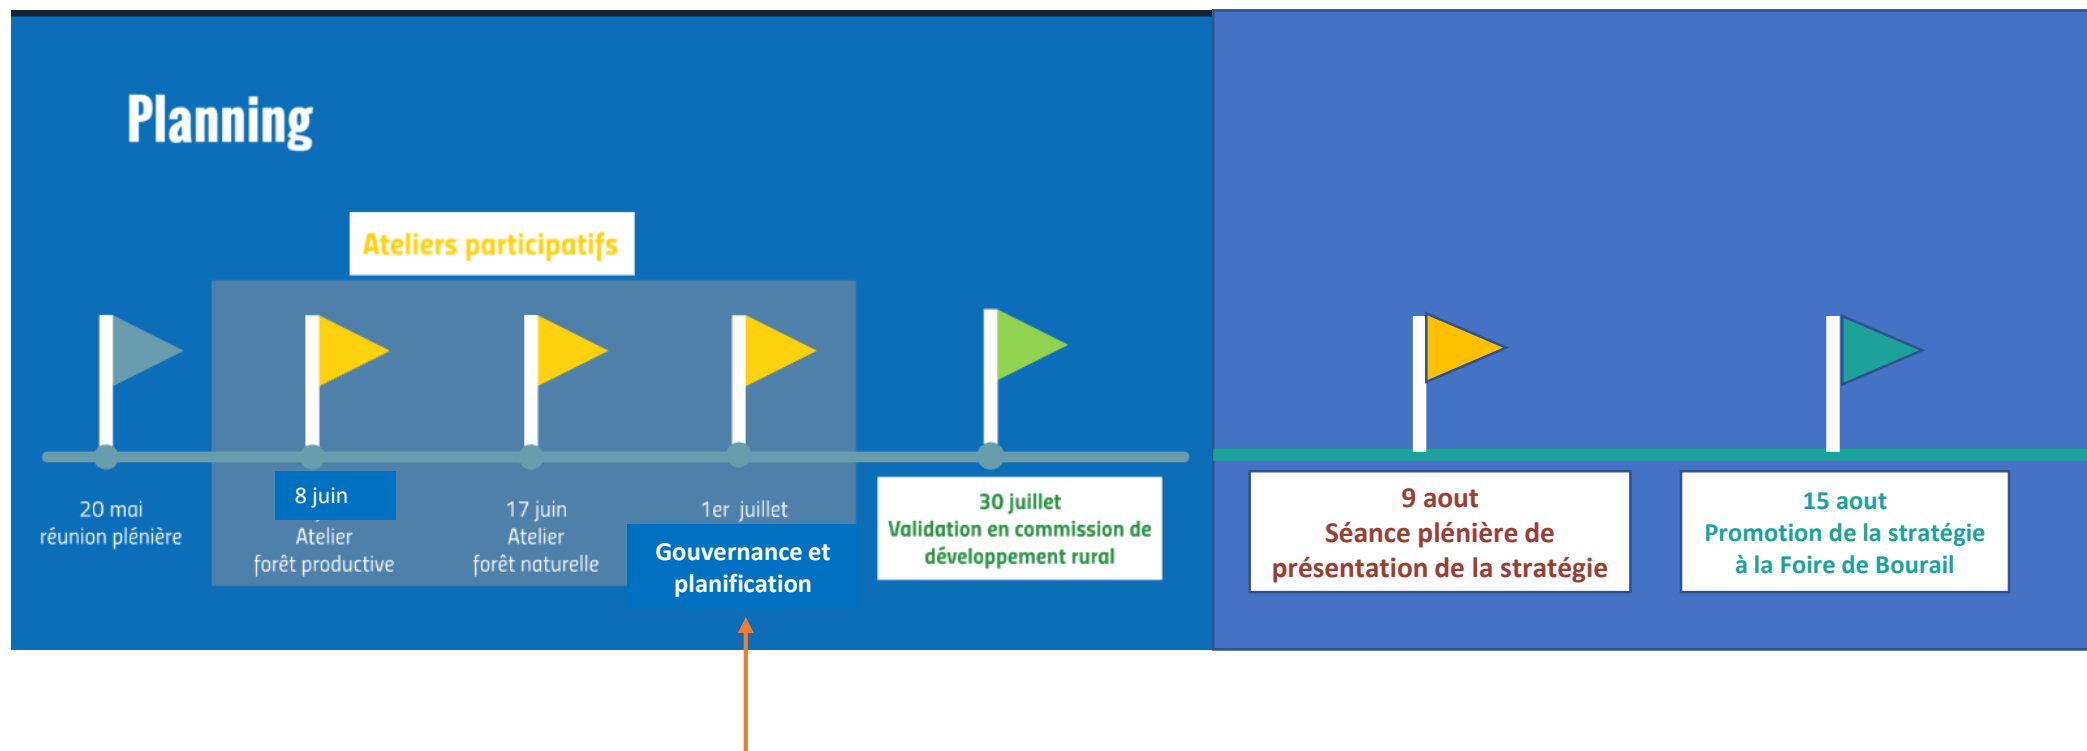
Planning

Ateliers participatifs

20 mai
réunion plénière

8 juin
Atelier
forêt productive

17 juin
Atelier
forêt naturelle

1er juillet
Gouvernance et planification

30 juillet
Validation en commission de développement rural

9 aout
Séance plénière de présentation de la stratégie

15 aout
Promotion de la stratégie à la Foire de Bourail